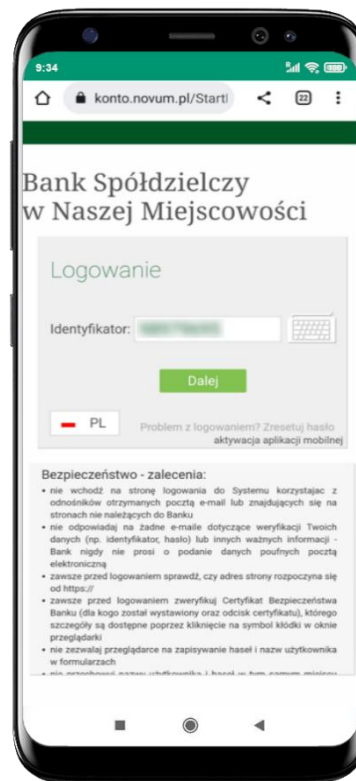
9:34

konto.novum.pl/StartI

22

Bank Spółdzielczy w Naszej Miejscowości

Logowanie

Identyfikator: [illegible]

Dalej

PL

Problem z logowaniem? Zresetuj hasło

aktywacja aplikacji mobilnej

Bezpieczeństwo - zalecenia:

• nie wchodź na stronę logowania do Systemu korzystając z odnośników otrzymanych pocztą e-mail lub znajdujących się na stronach nie należących do Banku

• nie odpowiadaj na żadne e-maile dotyczące weryfikacji Twoich danych (np. identyfikator, hasło) lub innych ważnych informacji - Bank nigdy nie prosi o podanie danych poufnych pocztą elektroniczną

• zawsze przed logowaniem sprawdź, czy adres strony rozpoczyna się od https://

• zawsze przed logowaniem zweryfikuj Certyfikat Bezpieczeństwa Banku (dla kogo został wystawiony oraz odcisk certyfikatu), którego szczegóły są dostępne poprzez kliknięcie na symbol kłódki w oknie przeglądarki

• nie zezwalaj przeglądarce na zapisywanie haseł i nazw użytkownika w formularzach

• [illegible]